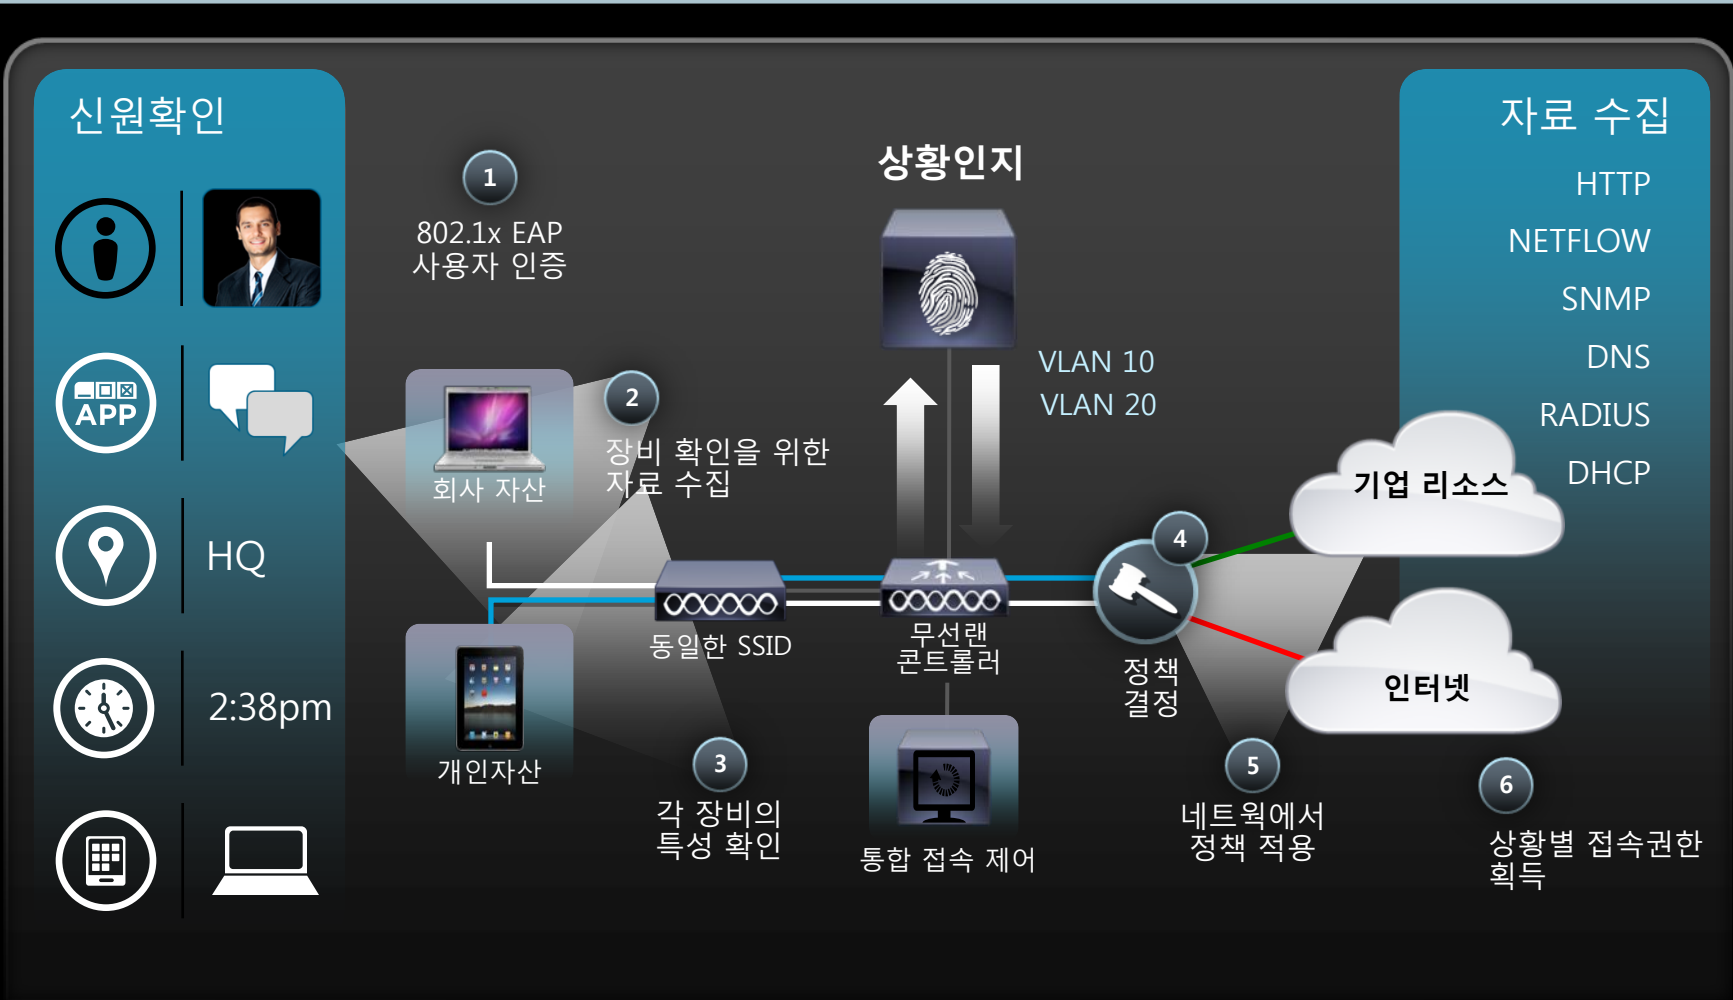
신원확인

APP

HQ

2:38pm

1
802.1x EAP
사용자 인증

2
장비 확인을 위한
자료 수집

회사 자산

개인자산

3
각 장비의
특성 확인

동일한 SSID

상황인지

VLAN 10
VLAN 20

무선랜
콘트롤러

통합 접속 제어

4
정책
결정

5
네트웍에서
정책 적용

자료 수집
HTTP
NETFLOW
SNMP
DNS
RADIUS
DHCP

기업 리소스

인터넷

6
상황별 접속권한
획득